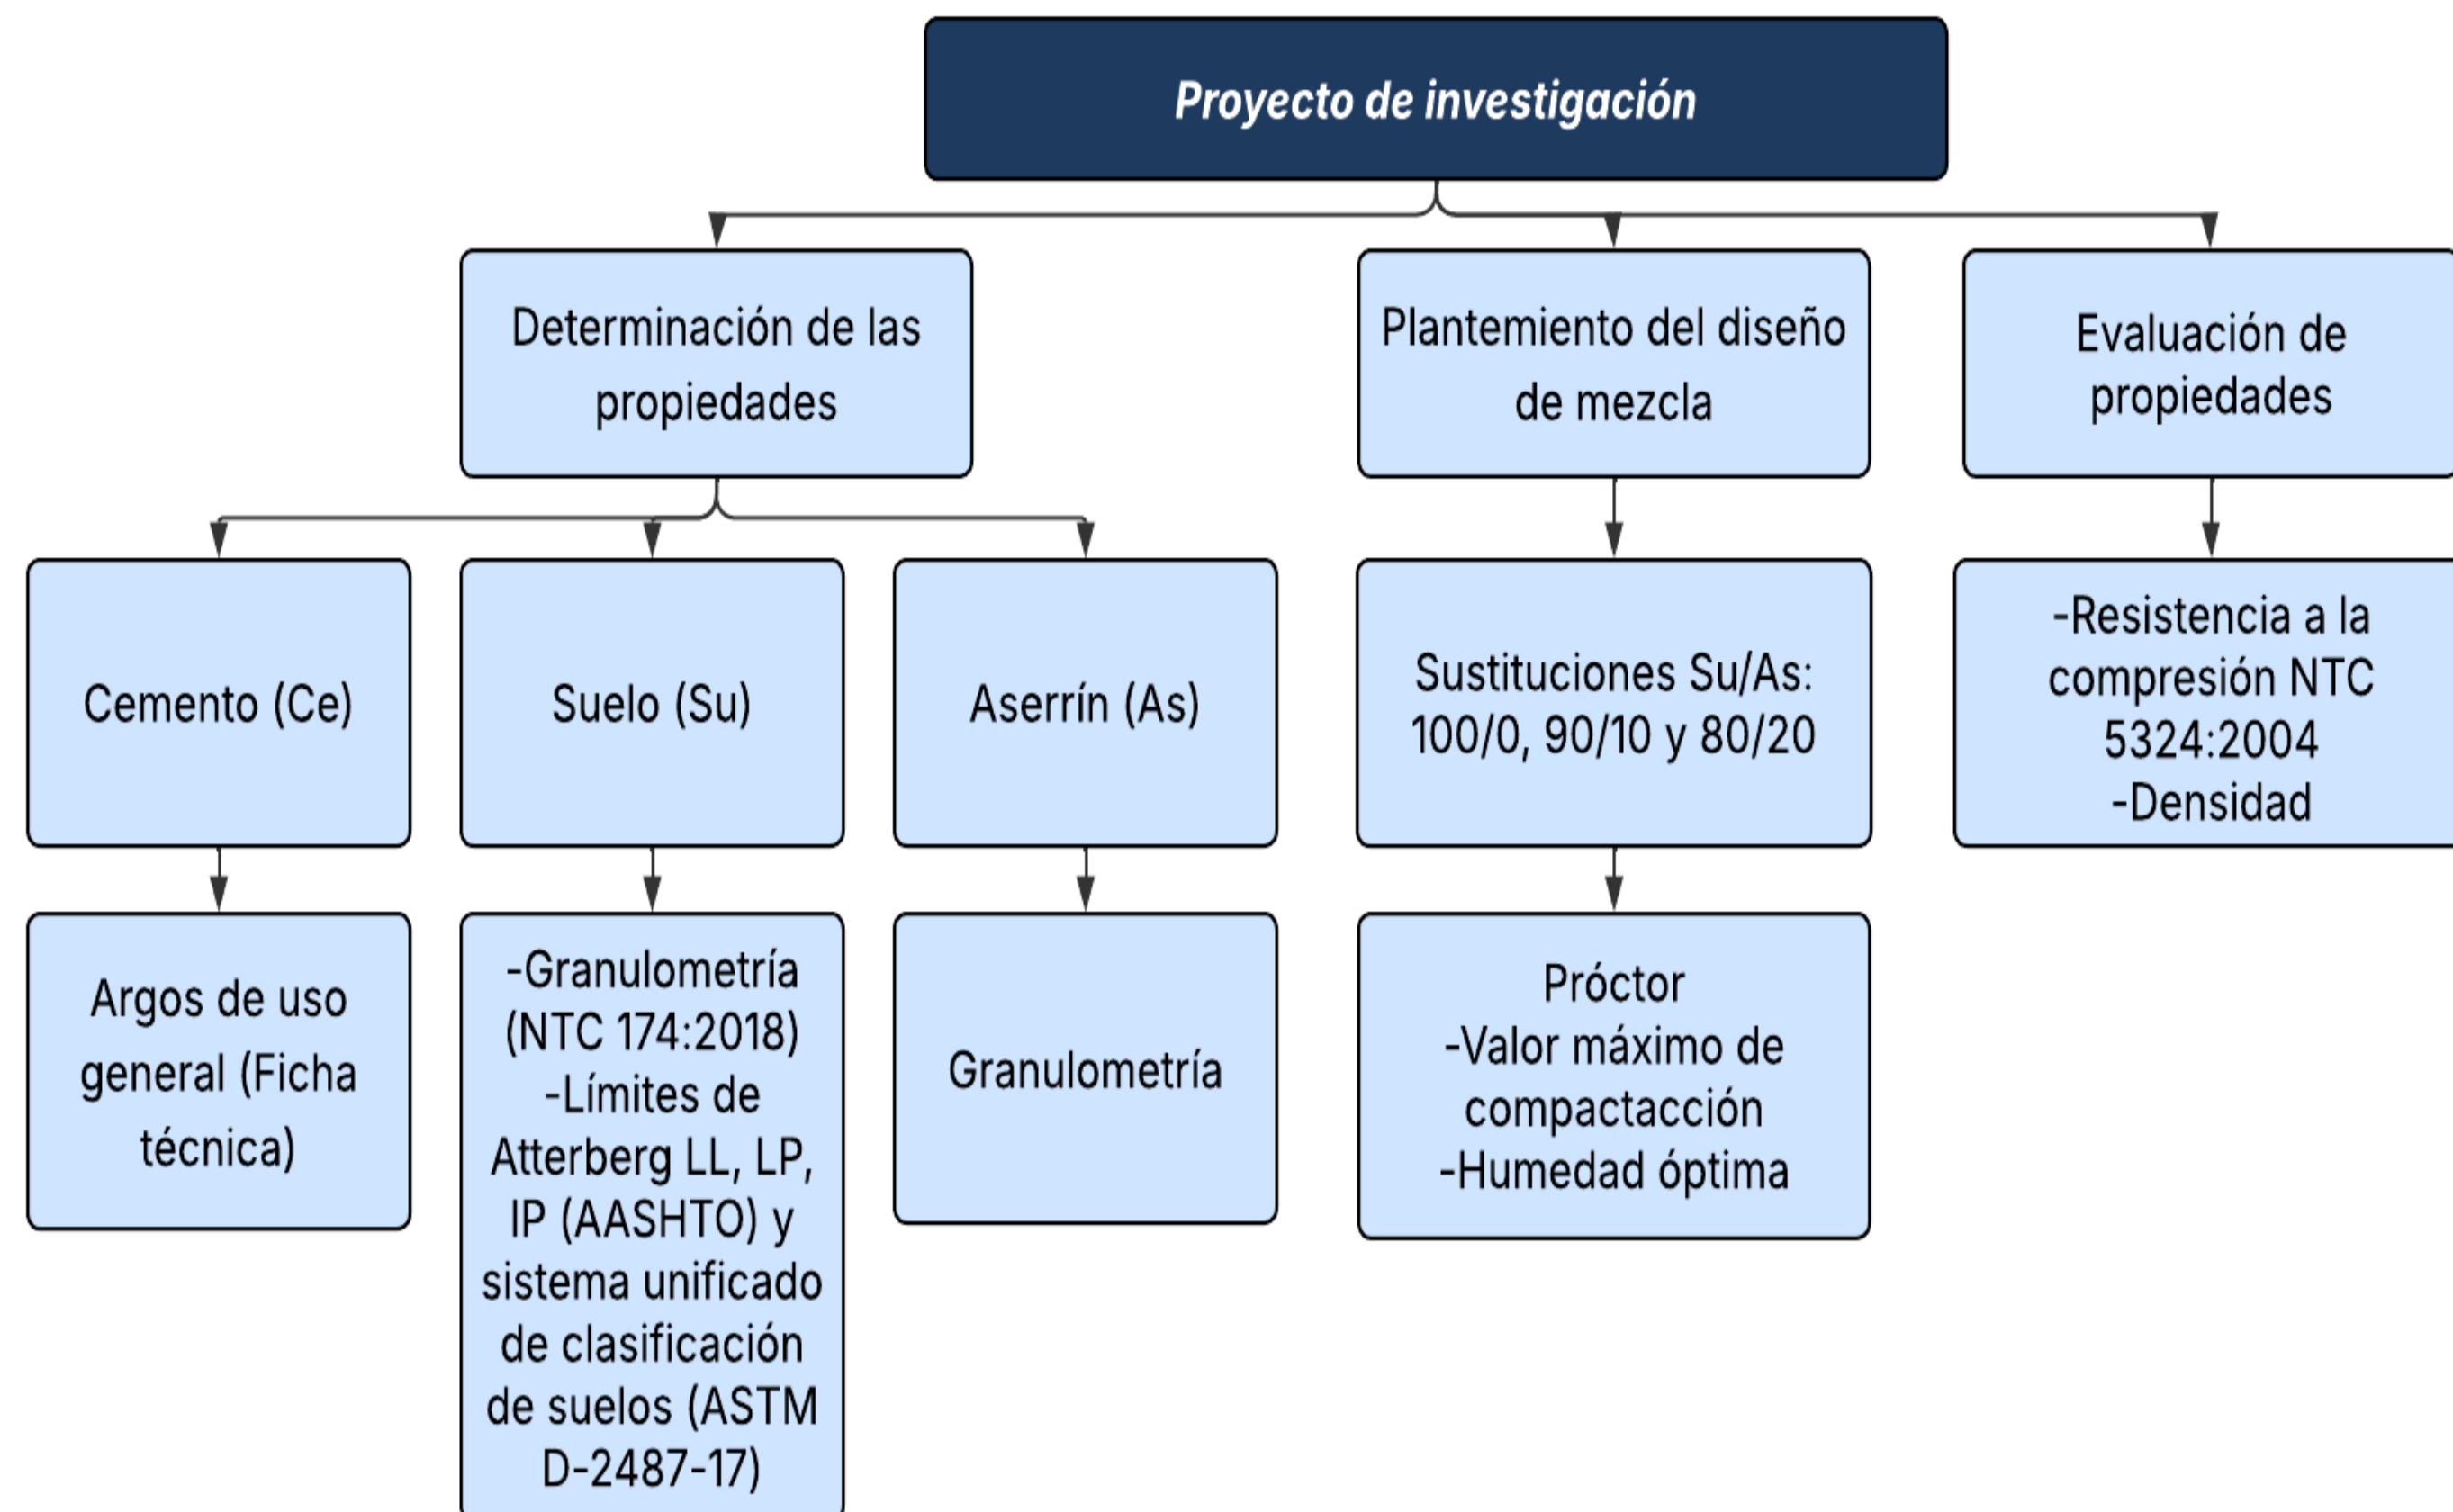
Proyecto de investigación

Determinación de las propiedades

Cemento (Ce)

Argos de uso general (Ficha técnica)

Suelo (Su)

-Granulometría (NTC 174:2018)
-Límites de Atterberg LL, LP, IP (AASHTO) y sistema unificado de clasificación de suelos (ASTM D-2487-17)

Aserrín (As)

Granulometría

Plantemiento del diseño de mezcla

Sustituciones Su/As: 100/0, 90/10 y 80/20

Próctor
-Valor máximo de compactacción
-Humedad óptima

Evaluación de propiedades

-Resistencia a la compresión NTC 5324:2004
-Densidad